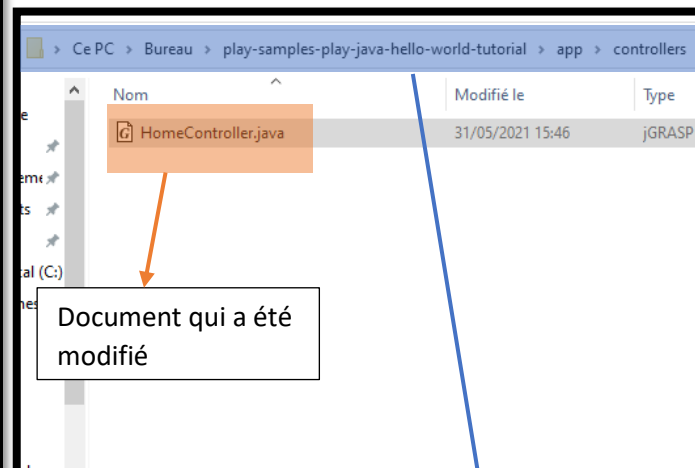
> Ce PC > Bureau > play-samples-play-java-hello-world-tutorial > app > controllers

Nom

Modifié le

Type

HomeController.java

31/05/2021 15:46

jGRASP

e

eme

ts

cal (C:)

nes

Document qui a été modifié